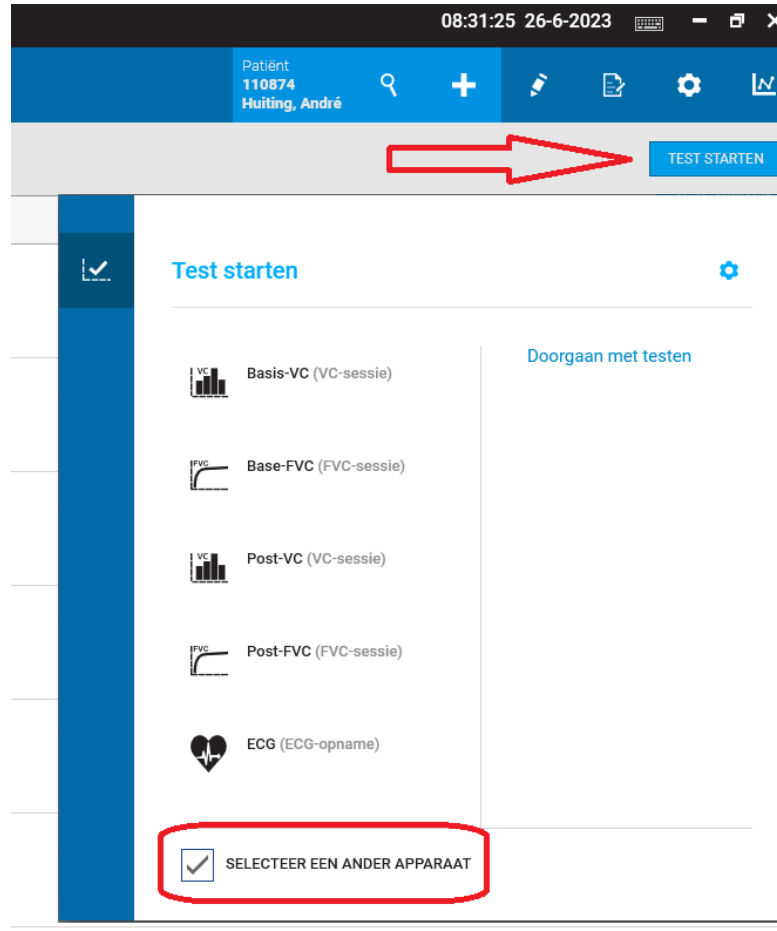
08:31:25 26-6-2023

Patiënt
110874
Huiting, André

TEST STARTEN

Test starten

VC
Basis-VC (VC-sessie)

FVC
Base-FVC (FVC-sessie)

VC
Post-VC (VC-sessie)

FVC
Post-FVC (FVC-sessie)

ECG (ECG-opname)

Doorgaan met testen

SELECTEER EEN ANDER APPARAAT